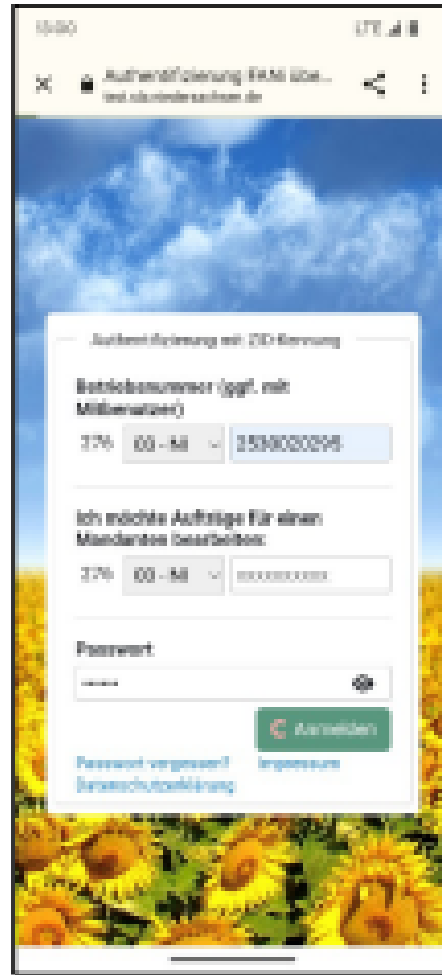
15:00

LTE

Authentifizierung FANI über...
test.sla.niedersachsen.de

Authentifizierung mit ZID-Kennung

Betriebsnummer (ggf. mit Mitbenutzer)

276 00 - Mi 2530020295

Ich möchte Aufträge für einen Mandanten bearbeiten:

276 00 - Mi xxxxxxxxxx

Passwort

••••••

Anmelden

Passwort vergessen?
Impressum
Datenschutzerklärung